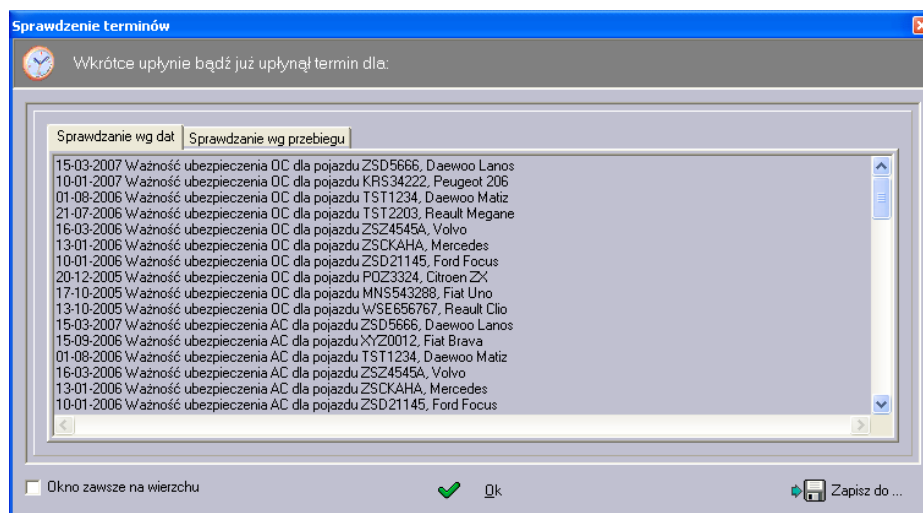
Sprawdzenie terminów

Wkrótce upłynie bądź już upłynął termin dla:

Sprawdzanie wg dat | Sprawdzanie wg przebiegu

15-03-2007 Ważność ubezpieczenia OC dla pojazdu ZSD5666, Daewoo Lanos
10-01-2007 Ważność ubezpieczenia OC dla pojazdu KRS34222, Peugeot 206
01-08-2006 Ważność ubezpieczenia OC dla pojazdu TST1234, Daewoo Matiz
21-07-2006 Ważność ubezpieczenia OC dla pojazdu TST2203, Reault Megane
16-03-2006 Ważność ubezpieczenia OC dla pojazdu ZSZ4545A, Volvo
13-01-2006 Ważność ubezpieczenia OC dla pojazdu ZSCKAHA, Mercedes
10-01-2006 Ważność ubezpieczenia OC dla pojazdu ZSD21145, Ford Focus
20-12-2005 Ważność ubezpieczenia OC dla pojazdu POZ3324, Citroen ZX
17-10-2005 Ważność ubezpieczenia OC dla pojazdu MNS543288, Fiat Uno
13-10-2005 Ważność ubezpieczenia OC dla pojazdu WSE656767, Reault Clio
15-03-2007 Ważność ubezpieczenia AC dla pojazdu ZSD5666, Daewoo Lanos
15-09-2006 Ważność ubezpieczenia AC dla pojazdu XYZ0012, Fiat Brava
01-08-2006 Ważność ubezpieczenia AC dla pojazdu TST1234, Daewoo Matiz
16-03-2006 Ważność ubezpieczenia AC dla pojazdu ZSZ4545A, Volvo
13-01-2006 Ważność ubezpieczenia AC dla pojazdu ZSCKAHA, Mercedes
10-01-2006 Ważność ubezpieczenia AC dla pojazdu ZSD21145, Ford Focus

Okno zawsze na wierzchu

Ok

Zapisz do ...